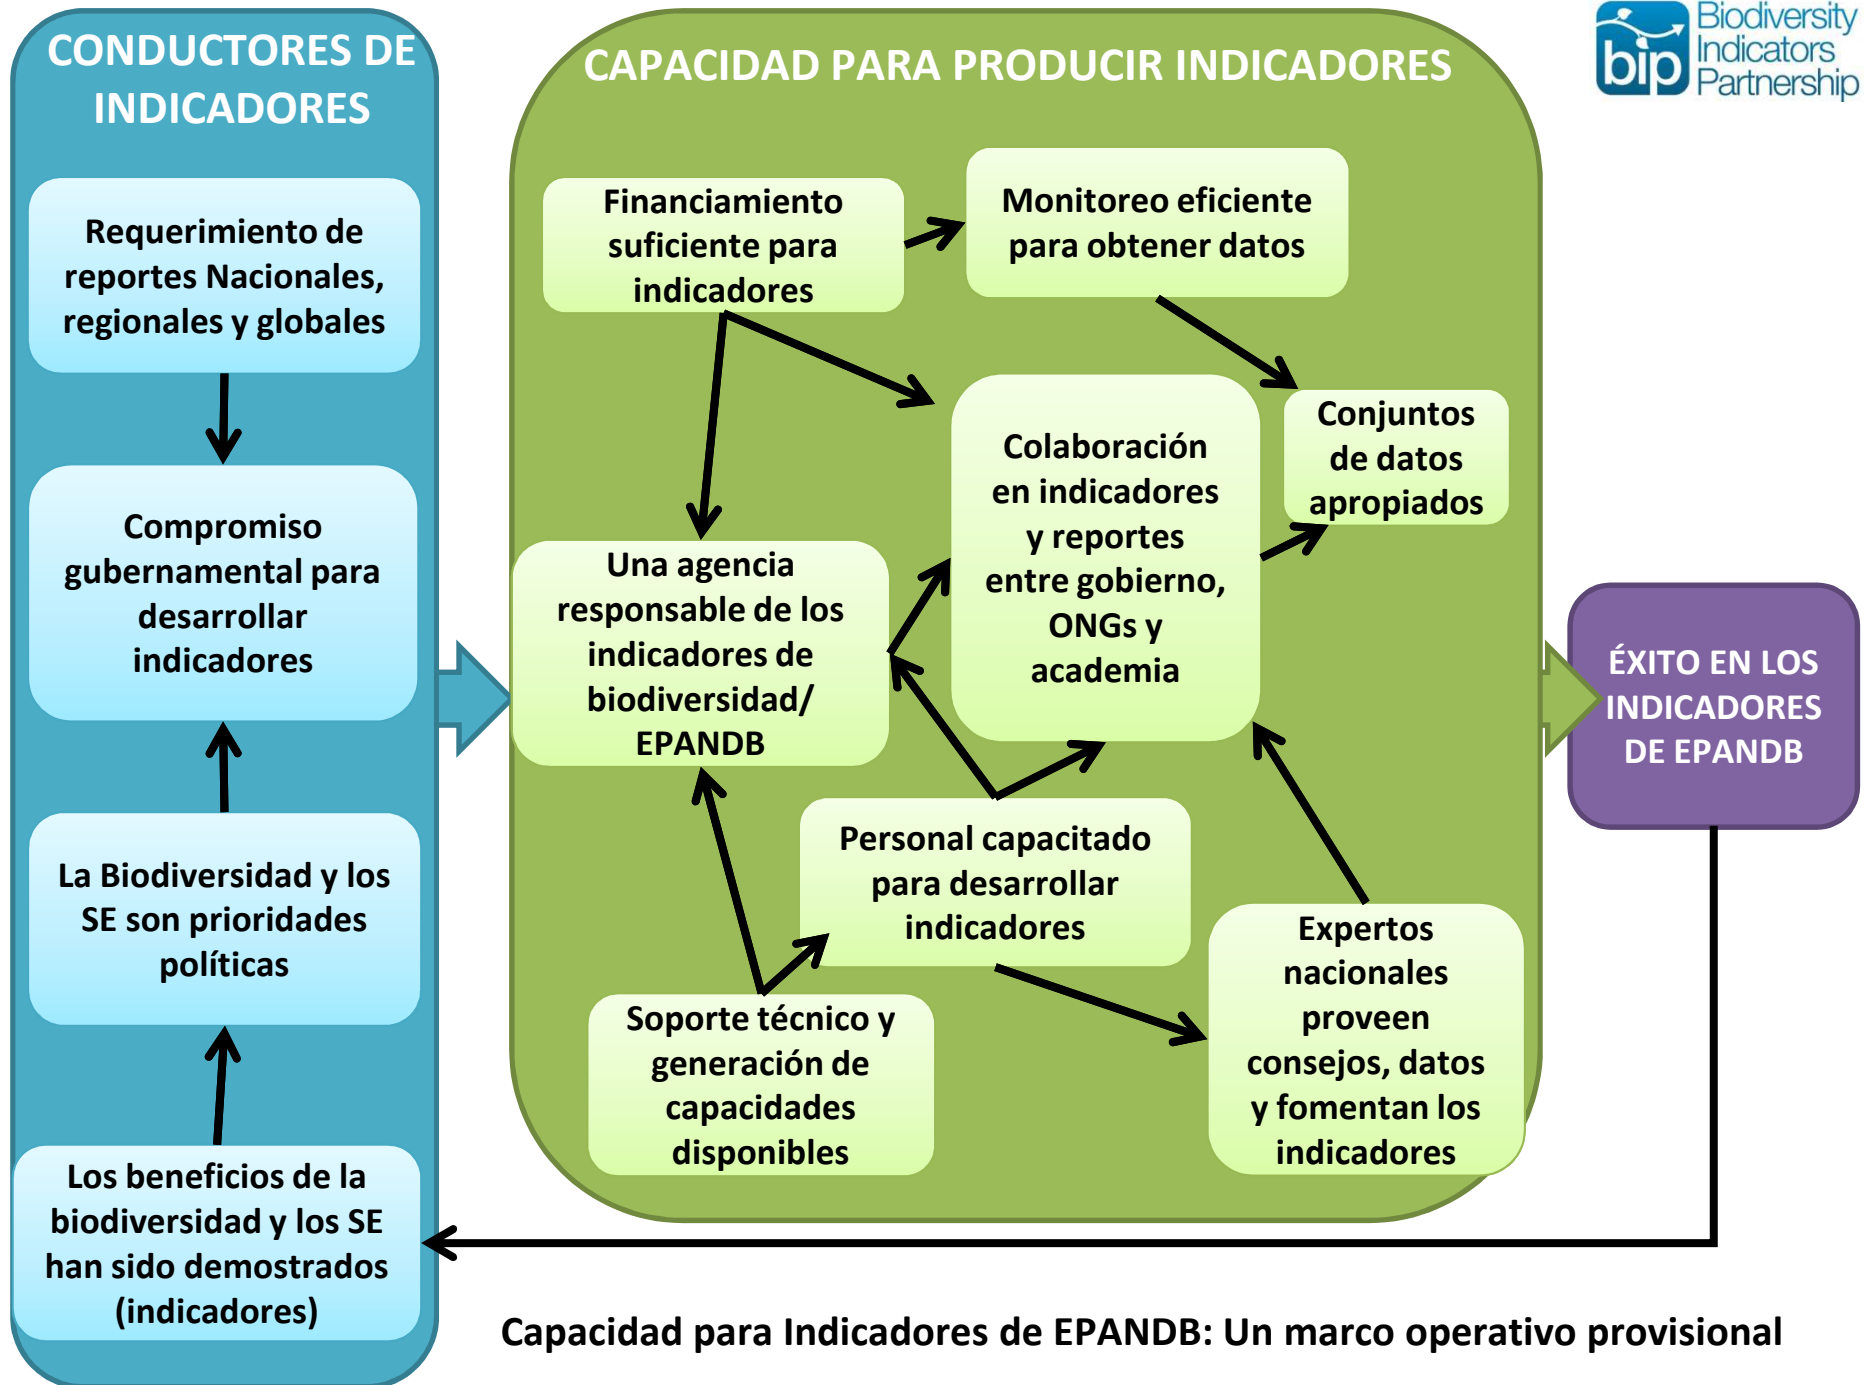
CONDUCTORES DE INDICADORES

Requerimiento de reportes Nacionales, regionales y globales

Compromiso gubernamental para desarrollar indicadores

La Biodiversidad y los SE son prioridades políticas

Los beneficios de la biodiversidad y los SE han sido demostrados (indicadores)

CAPACIDAD PARA PRODUCIR INDICADORES

bip Biodiversity Indicators Partnership

Financiamiento suficiente para indicadores

Monitoreo eficiente para obtener datos

Colaboración en indicadores y reportes entre gobierno, ONGs y academia

Conjuntos de datos apropiados

Una agencia responsable de los indicadores de biodiversidad/ EPANDB

Personal capacitado para desarrollar indicadores

Expertos nacionales proveen consejos, datos y fomentan los indicadores

Soporte técnico y generación de capacidades disponibles

ÉXITO EN LOS INDICADORES DE EPANDB

Capacidad para Indicadores de EPANDB: Un marco operativo provisional